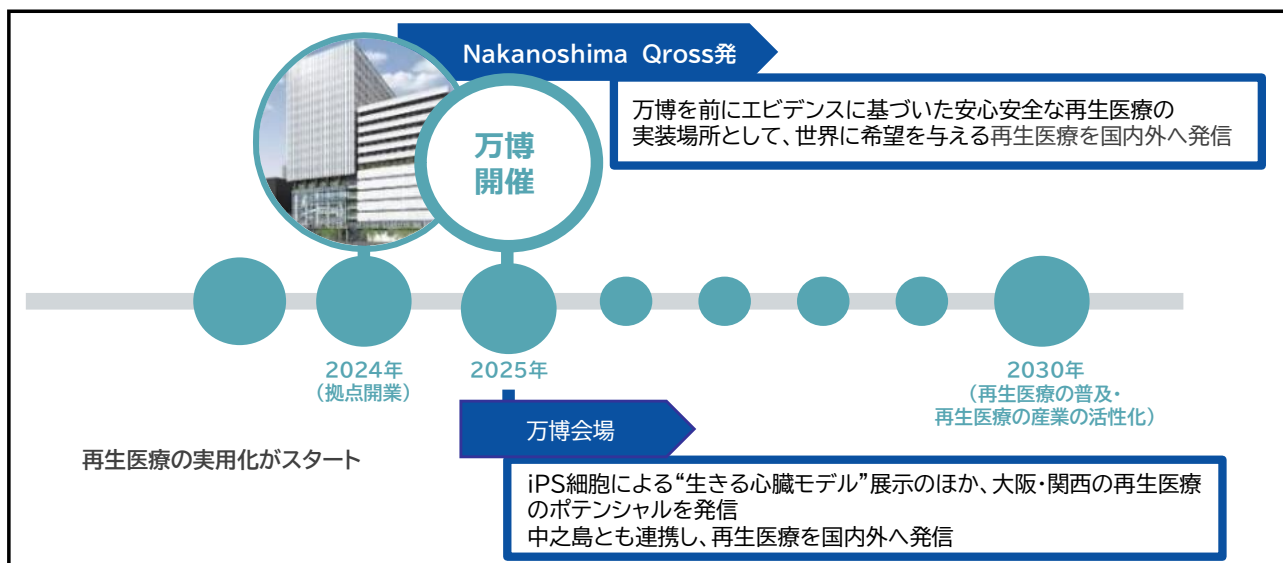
Nakanoshima Qross発

万博を前にエビデンスに基づいた安心安全な再生医療の実装場所として、世界に希望を与える再生医療を国内外へ発信

万博
開催

2024年
（拠点開業）

2025年

2030年
（再生医療の普及・
再生医療の産業の活性化）

万博会場

再生医療の実用化がスタート

iPS細胞による"生きる心臓モデル"展示のほか、大阪・関西の再生医療のポテンシャルを発信
中之島とも連携し、再生医療を国内外へ発信